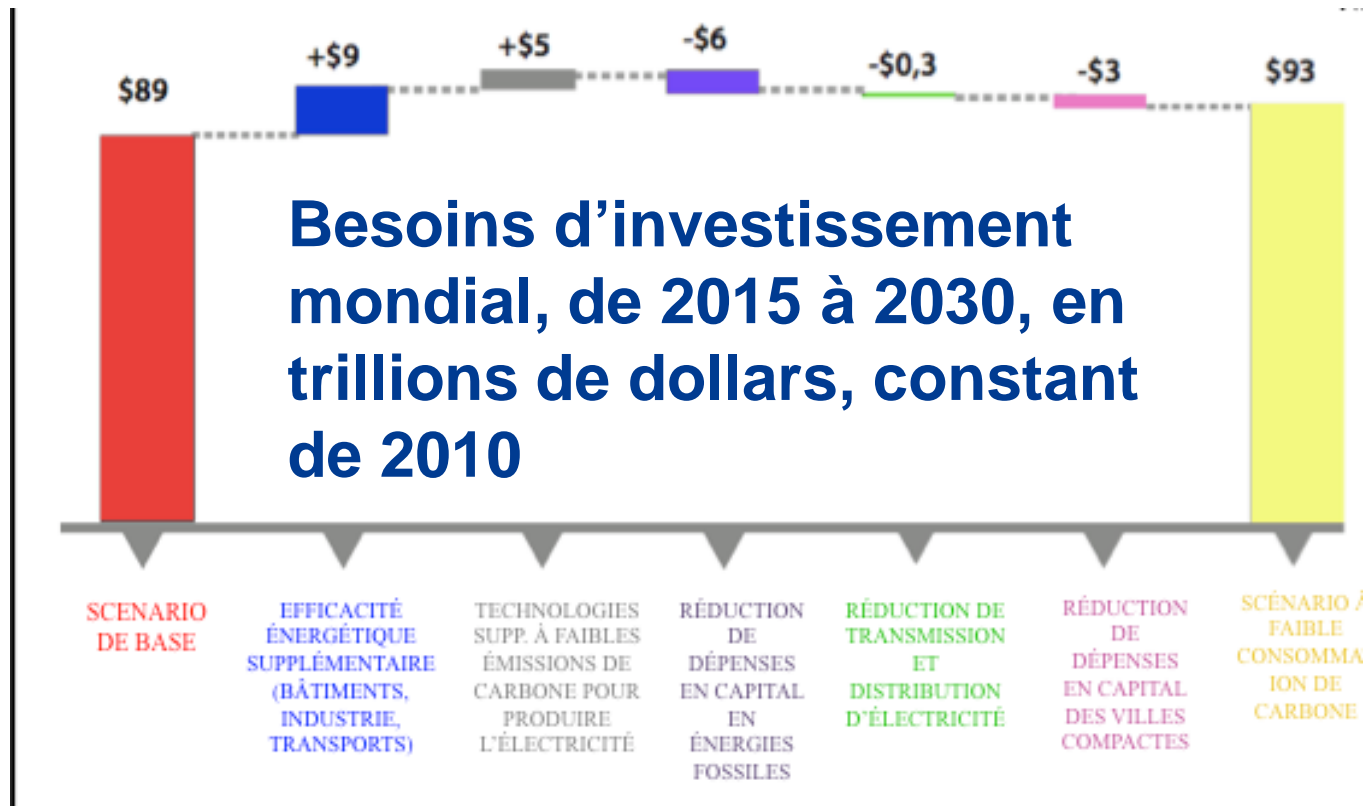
$89

+$9

+$5

-$6

-$0,3

-$3

$93

Besoins d'investissement mondial, de 2015 à 2030, en trillions de dollars, constant de 2010

SCENARIO DE BASE

EFFICACITÉ ÉNERGÉTIQUE SUPPLÉMENTAIRE (BÂTIMENTS, INDUSTRIE, TRANSPORTS)

TECHNOLOGIES SUPP. À FAIBLES ÉMISSIONS DE CARBONE POUR PRODUIRE L'ÉLECTRICITÉ

RÉDUCTION DE DÉPENSES EN CAPITAL EN ÉNERGIES FOSSILES

RÉDUCTION DE TRANSMISSION ET DISTRIBUTION D'ÉLECTRICITÉ

RÉDUCTION DE DÉPENSES EN CAPITAL DES VILLES COMPACTES

SCÉNARIO À FAIBLE CONSOMMA ION DE CARBONE